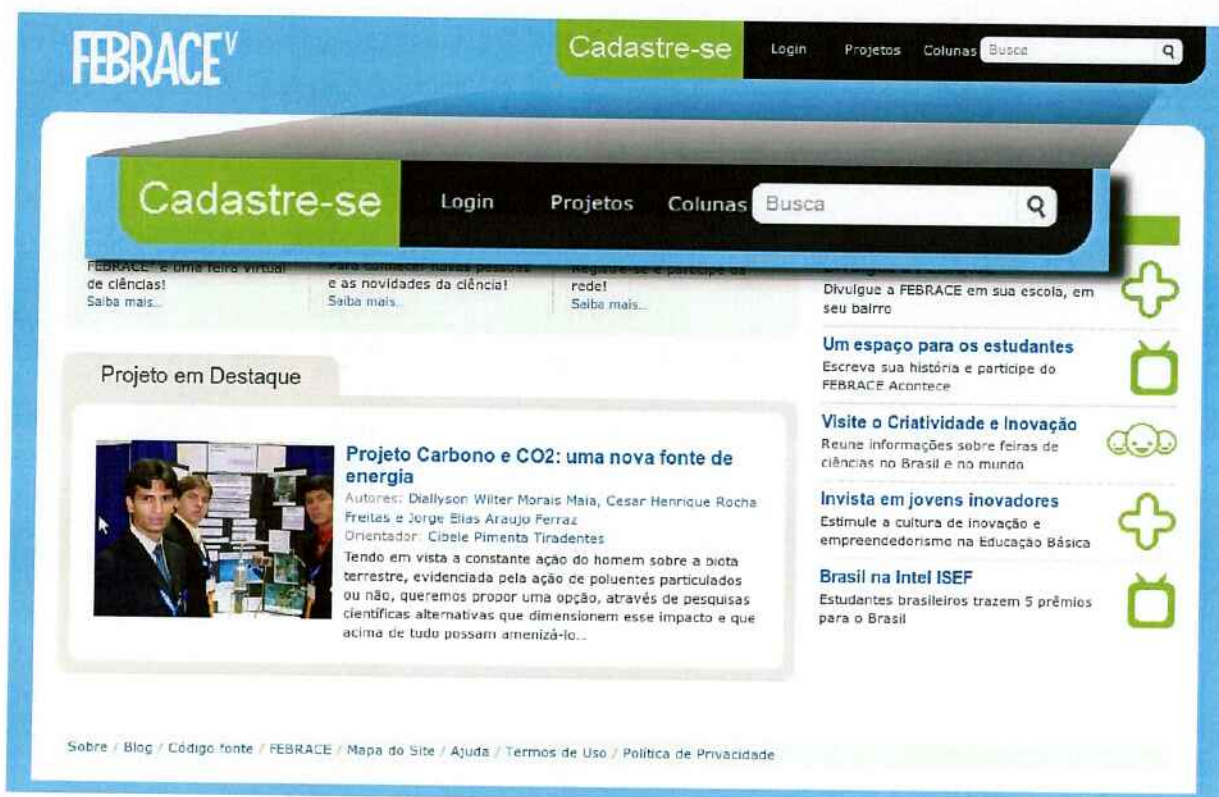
FEBRACE V

Cadastre-se Login Projetos Colunas Busca

Cadastre-se Login Projetos Colunas Busca

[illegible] de ciências!
Saiba mais...

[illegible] e as novidades da ciência!
Saiba mais...

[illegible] rede!
Saiba mais...

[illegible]
Divulgue a FEBRACE em sua escola, em seu bairro

Um espaço para os estudantes
Escreva sua história e participe do FEBRACE Acontece

Visite o Criatividade e Inovação
Reune informações sobre feiras de ciências no Brasil e no mundo

Invista em jovens inovadores
Estimule a cultura de inovação e empreendedorismo na Educação Básica

Brasil na Intel ISEF
Estudantes brasileiros trazem 5 prêmios para o Brasil

Projeto em Destaque

Projeto Carbono e CO2: uma nova fonte de energia
Autores: Diallyson Wilter Morais Maia, Cesar Henrique Rocha Freitas e Jorge Elias Araujo Ferraz
Orientador: Cibele Pimenta Tiradentes
Tendo em vista a constante ação do homem sobre a biota terrestre, evidenciada pela ação de poluentes particulados ou não, queremos propor uma opção, através de pesquisas científicas alternativas que dimensionem esse impacto e que acima de tudo possam amenizá-lo...

Sobre / Blog / Código fonte / FEBRACE / Mapa do Site / Ajuda / Termos de Uso / Política de Privacidade